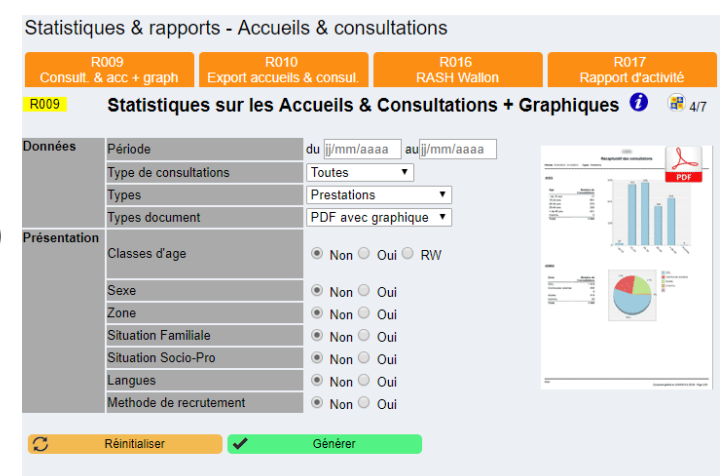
Statistiques & rapports - Accueils & consultations

R009
Consult. & acc + graph

R010
Export accueils & consul.

R016
RASH Wallon

R017
Rapport d'activité

R009

Statistiques sur les Accueils & Consultations + Graphiques

4/7

| Données | Période | du jj/mm/aaaa au jj/mm/aaaa |
|---|---|---|
| | Type de consultations | Toutes |
| | Types | Prestations |
| | Types document | PDF avec graphique |
| Présentation | Classes d'age | Non Oui RW |
| | Sexe | Non Oui |
| | Zone | Non Oui |
| | Situation Familiale | Non Oui |
| | Situation Socio-Pro | Non Oui |
| | Langues | Non Oui |
| | Methode de recrutement | Non Oui |

PDF

Récapitulatif des consultations

Réinitialiser

Générer